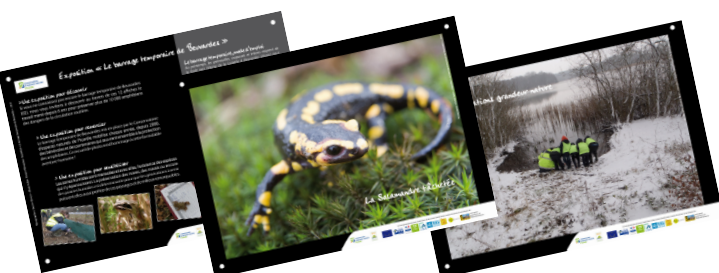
Exposition « Le barrage temporaire de Bouvardes »

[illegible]

• Une exposition pour découvrir
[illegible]

• Une exposition pour sensibiliser
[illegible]

• Une exposition pour mobiliser
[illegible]

Le barrage temporaire, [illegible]

La Salamandre tachetée

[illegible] grandeur nature